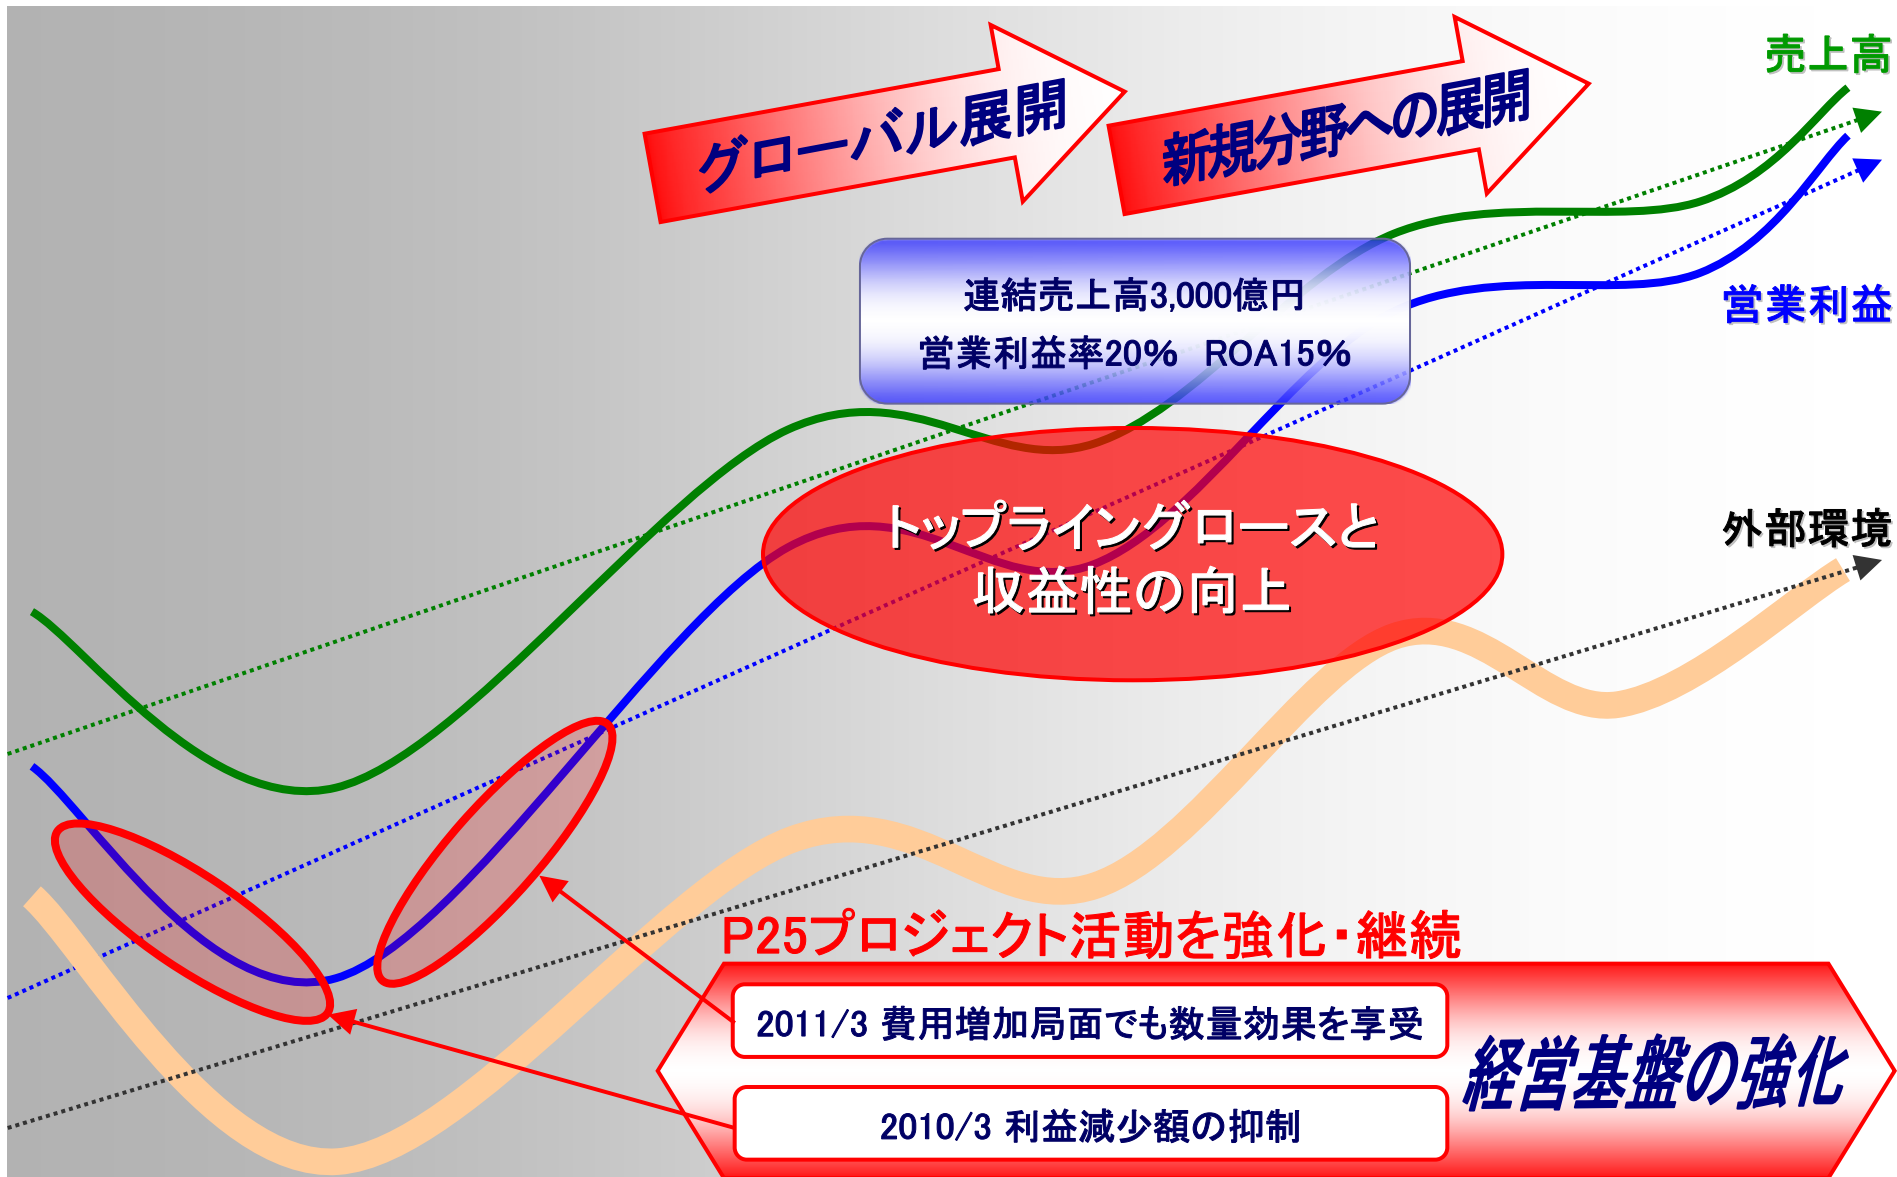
グローバル展開

新規分野への展開

売上高

連結売上高3,000億円
営業利益率20%　ROA15%

営業利益

トップライングロースと
収益性の向上

外部環境

P25プロジェクト活動を強化・継続

2011/3 費用増加局面でも数量効果を享受

2010/3 利益減少額の抑制

経営基盤の強化